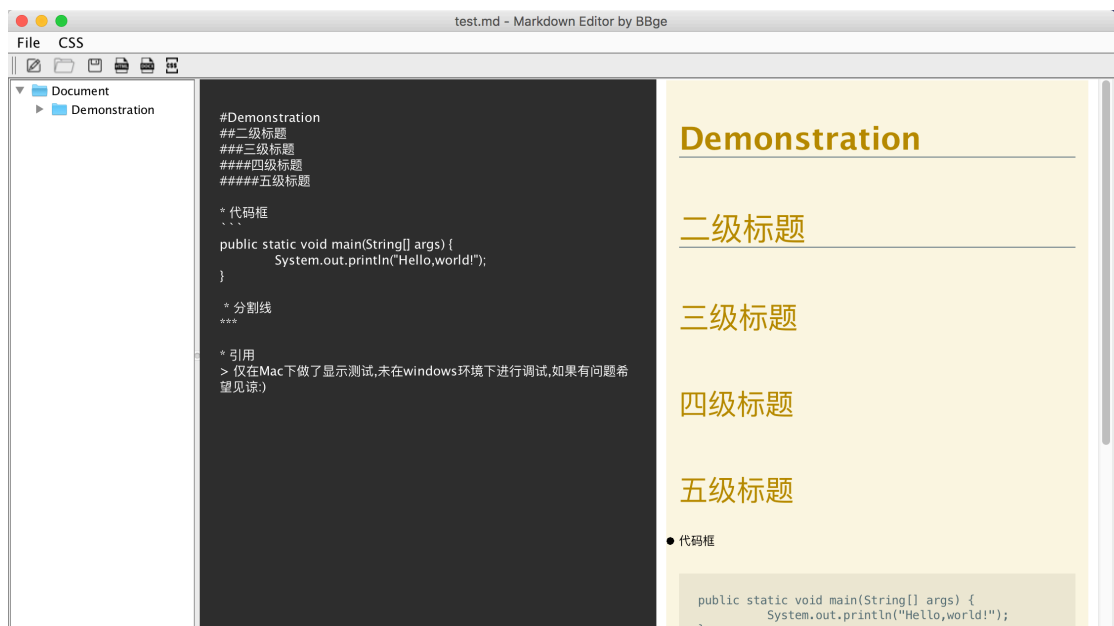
test.md - Markdown Editor by BBge

File CSS

HTML DOCX CSS

Document
Demonstration

#Demonstration
##二级标题
###三级标题
####四级标题
#####五级标题

* 代码框
```
public static void main(String[] args) {
System.out.println("Hello,world!");
}

* 分割线
***

* 引用
> 仅在Mac下做了显示测试,未在windows环境下进行调试,如果有问题希望见谅:)

Demonstration

二级标题

三级标题

四级标题

五级标题

• 代码框

public static void main(String[] args) {
System.out.println("Hello,world!");
}